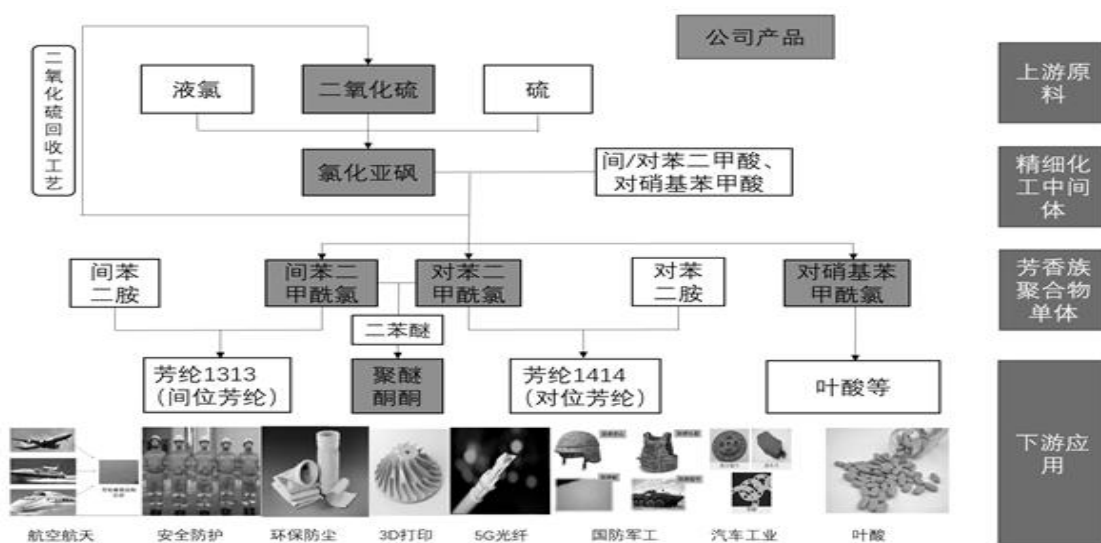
公司产品

二氧化硫回收工艺

液氯

二氧化硫

硫

上游原料

氯化亚砜

间/对苯二甲酸、对硝基苯甲酸

精细化工中间体

间苯二胺

间苯二甲酰氯

对苯二甲酰氯

对苯二胺

对硝基苯甲酰氯

芳香族聚合物单体

二苯醚

芳纶1313（间位芳纶）

聚醚酮酮

芳纶1414（对位芳纶）

叶酸等

下游应用

航空航天

安全防护

环保防尘

3D打印

5G光纤

国防军工

汽车工业

叶酸